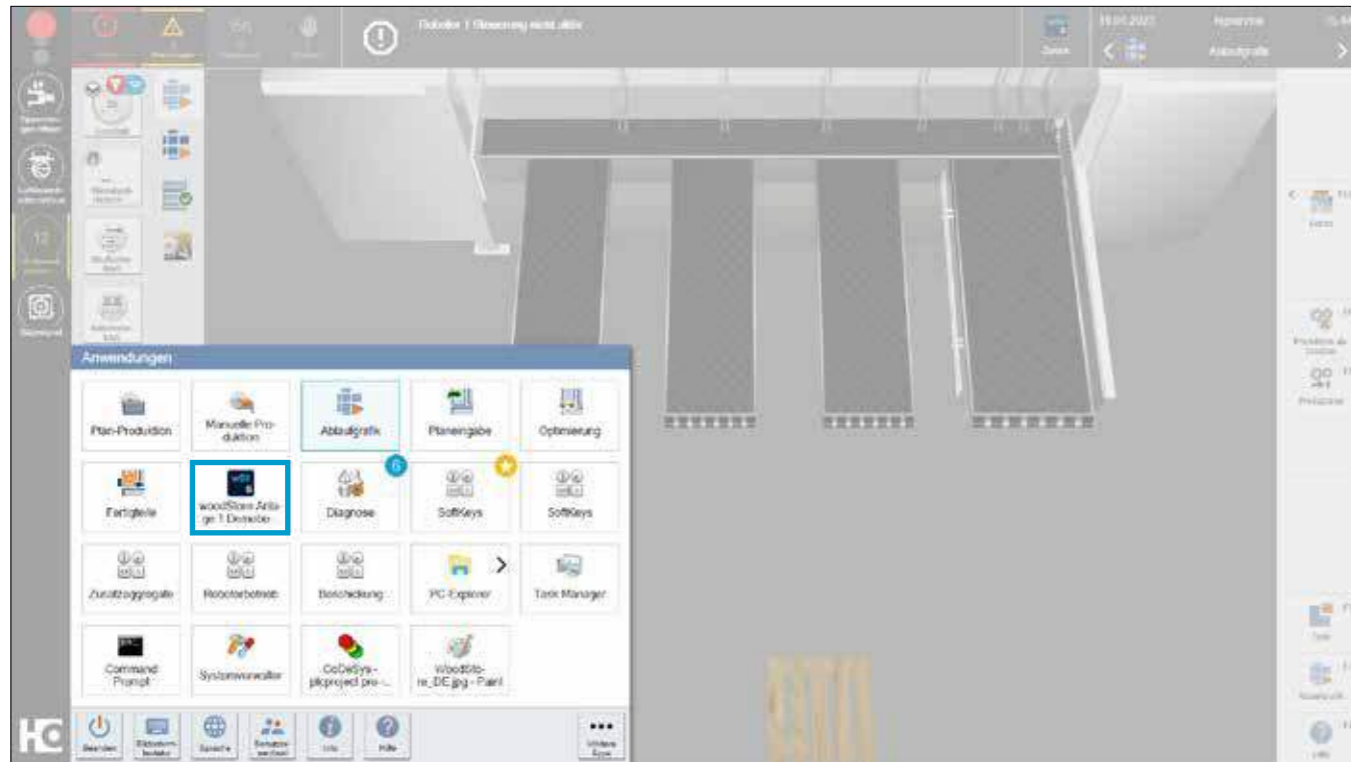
Roboter 1 Steuerung nicht aktiv

Anwendungen

Plan-Produktion
Manuelle Produktion
Ablaufgrafik
Planeingabe
Optimierung
Fertigteile
woodStore Anlage 1 Demobe
6
Diagnose
SoftKeys
SoftKeys
Zusatzaggregate
Roboterbetrieb
Beschickung
PC-Explorer
Task Manager
Command Prompt
Systemverwalter
CoDeSys - plcproject pro-...
WoodStore_DE.jpg - Paint

Ablaufgrafik